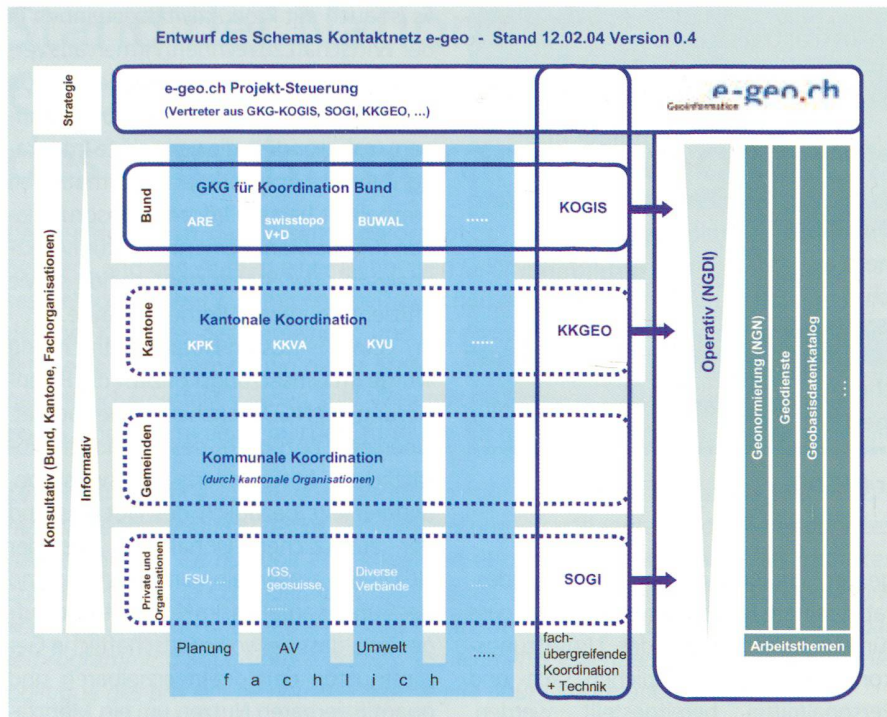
Entwurf des Schemas Kontaktnetz e-geo - Stand 12.02.04 Version 0.4

Strategie

e-geo.ch Projekt-Steuerung
(Vertreter aus GKG-KOGIS, SOGI, KKGEO, ...)

e-geo.ch
Geoinformation

Konsultativ (Bund, Kantone, Fachorganisationen)

Informativ

Bund

GKG für Koordination Bund

ARE

swisstopo V+D

BUWAL

.....

KOGIS

Kantone

Kantonale Koordination

KPK

KKVA

KVU

.....

KKGEO

Gemeinden

Kommunale Koordination
(durch kantonale Organisationen)

Private und Organisationen

FSU, ...

IGS, geosuisse, .....

Diverse Verbände

.....

SOGI

Planung

AV

Umwelt

.....

fachübergreifende Koordination + Technik

f a c h l i c h

Operativ (NGDI)

Geonormierung (NGN)

Geodienste

Geobasisdatenkatalog

...

Arbeitsthemen